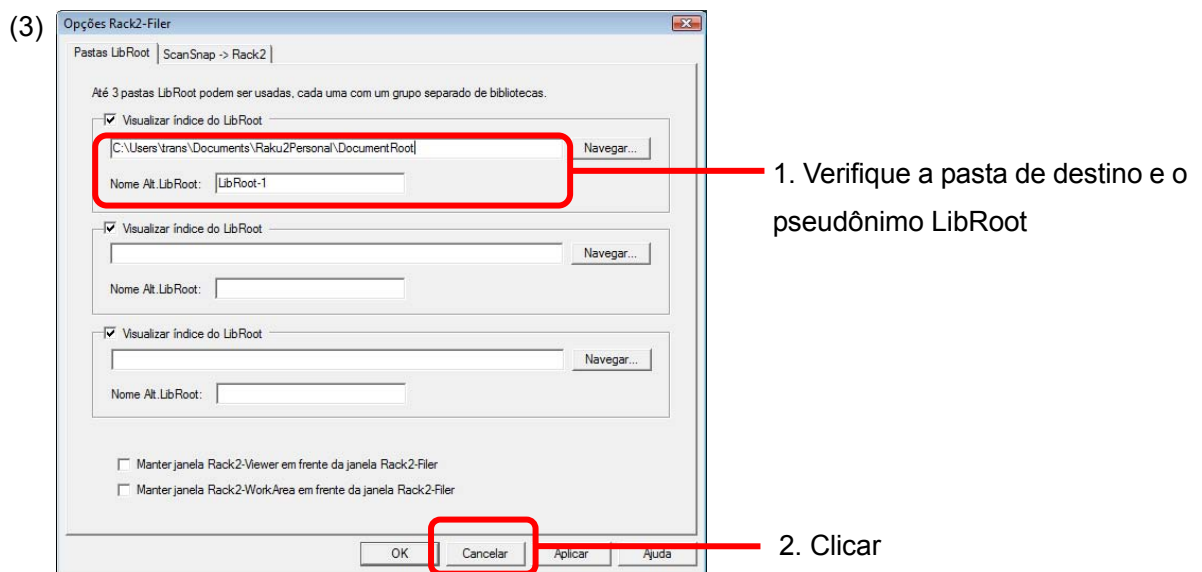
(3)

Opções Rack2-Filer

Pastas LibRoot | ScanSnap -> Rack2

Até 3 pastas LibRoot podem ser usadas, cada uma com um grupo separado de bibliotecas.

Visualizar índice do LibRoot

C:\Users\trans\Documents\Raku2Personal\DocumentRoot

Navegar...

Nome Alt.LibRoot: LibRoot-1

Visualizar índice do LibRoot

Navegar...

Nome Alt.LibRoot:

Visualizar índice do LibRoot

Navegar...

Nome Alt.LibRoot:

Manter janela Rack2-Viewer em frente da janela Rack2-Filer

Manter janela Rack2-WorkArea em frente da janela Rack2-Filer

OK | Cancelar | Aplicar | Ajuda

1. Verifique a pasta de destino e o pseudônimo LibRoot

2. Clicar